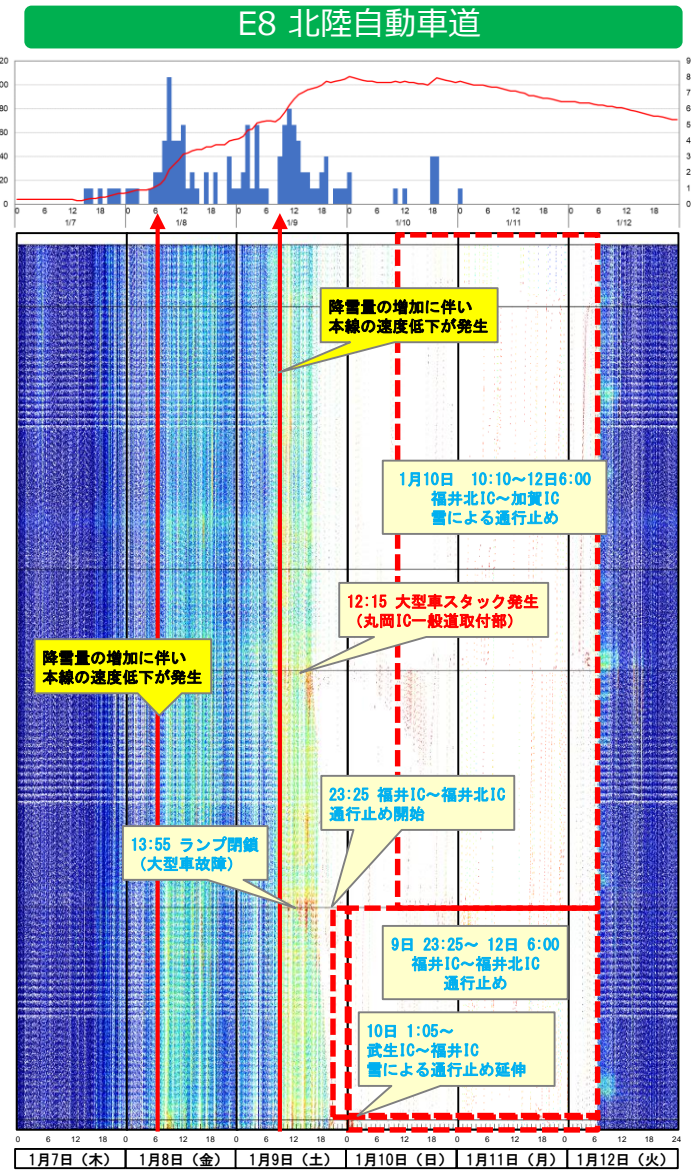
E8 北陸自動車道

120
100
80
60
40
20
0

9
8
7
6
5
4
3
2
1
0

0 6 12 18 0 6 12 18 0 6 12 18 0 6 12 18 0 6 12 18 0 6 12 18
1/7 1/8 1/9 1/10 1/11 1/12

降雪量の増加に伴い
本線の速度低下が発生

1月10日　10:10～12日6:00
福井北IC～加賀IC
雪による通行止め

12:15 大型車スタック発生
（丸岡IC一般道取付部）

降雪量の増加に伴い
本線の速度低下が発生

23:25 福井IC～福井北IC
通行止め開始

13:55 ランプ閉鎖
（大型車故障）

9日 23:25～ 12日 6:00
福井IC～福井北IC
通行止め

10日 1:05～
武生IC～福井IC
雪による通行止め延伸

0 6 12 18 0 6 12 18 0 6 12 18 0 6 12 18 0 6 12 18 0 6 12 18 24

| 1月7日（木） | 1月8日（金） | 1月9日（土） | 1月10日（日） | 1月11日（月） | 1月12日（火） |